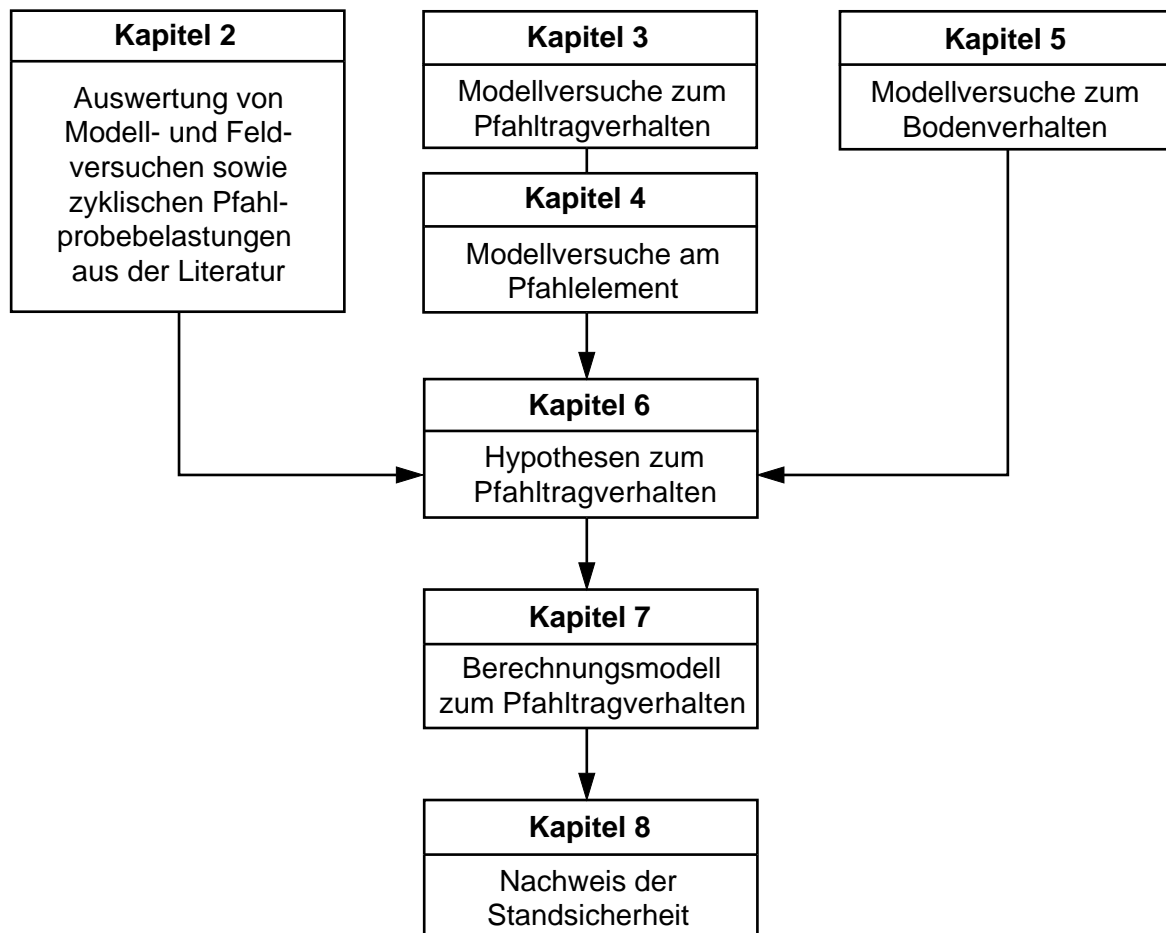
Kapitel 2

Auswertung von Modell- und Feldversuchen sowie zyklischen Pfahlprobebelastungen aus der Literatur

Kapitel 3

Modellversuche zum Pfahltragverhalten

Kapitel 5

Modellversuche zum Bodenverhalten

Kapitel 4

Modellversuche am Pfahlelement

Kapitel 6

Hypothesen zum Pfahltragverhalten

Kapitel 7

Berechnungsmodell zum Pfahltragverhalten

Kapitel 8

Nachweis der Standsicherheit